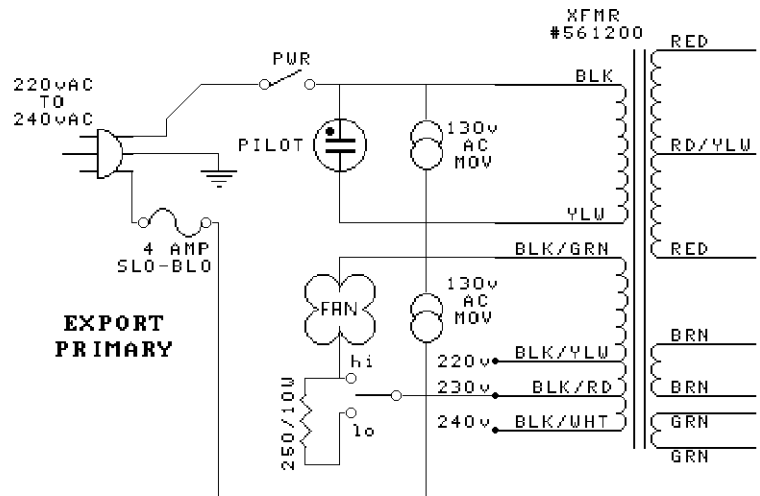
XFMR
#561200

220vAC
TO
240vAC

PWR

PILOT

130v
AC
MOV

BLK

YLW

RED

RD/YLW

RED

4 AMP
SLO-BLO

BLK/GRN

FAN

130v
AC
MOV

EXPORT
PRIMARY

hi

lo

250/10W

220v BLK/YLW

230v BLK/RD

240v BLK/WHT

BRN

BRN

GRN

GRN